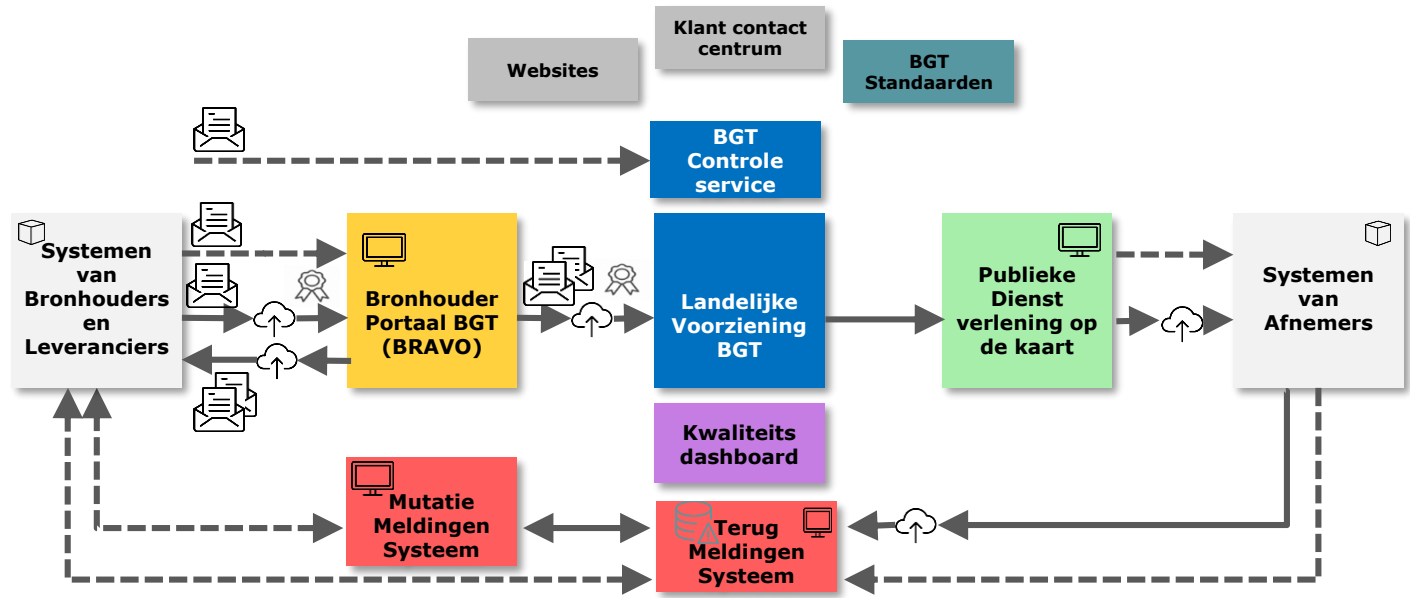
Klant contact centrum

Websites

BGT Standaarden

BGT Controle service

Systemen van Bronhouders en Leveranciers

Bronhouder Portaal BGT (BRAVO)

Landelijke Voorziening BGT

Publieke Dienst verlening op de kaart

Systemen van Afnemers

Kwaliteits dashboard

Mutatie Meldingen Systeem

Terug Meldingen Systeem